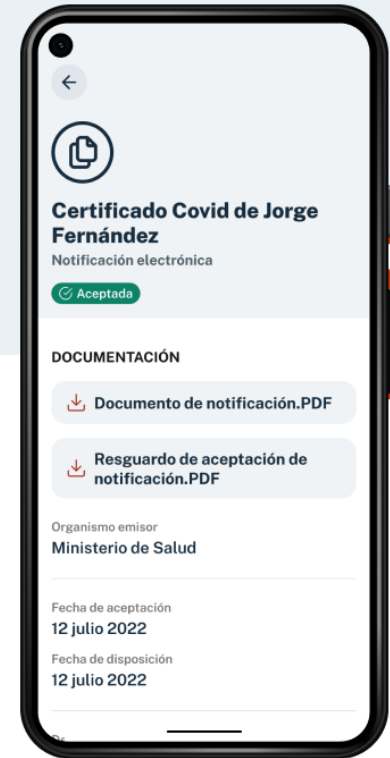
Certificado Covid de Jorge Fernández

Notificación electrónica

Aceptada

DOCUMENTACIÓN

Documento de notificación.PDF

Resguardo de aceptación de notificación.PDF

Organismo emisor

Ministerio de Salud

Fecha de aceptación

12 julio 2022

Fecha de disposición

12 julio 2022

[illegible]